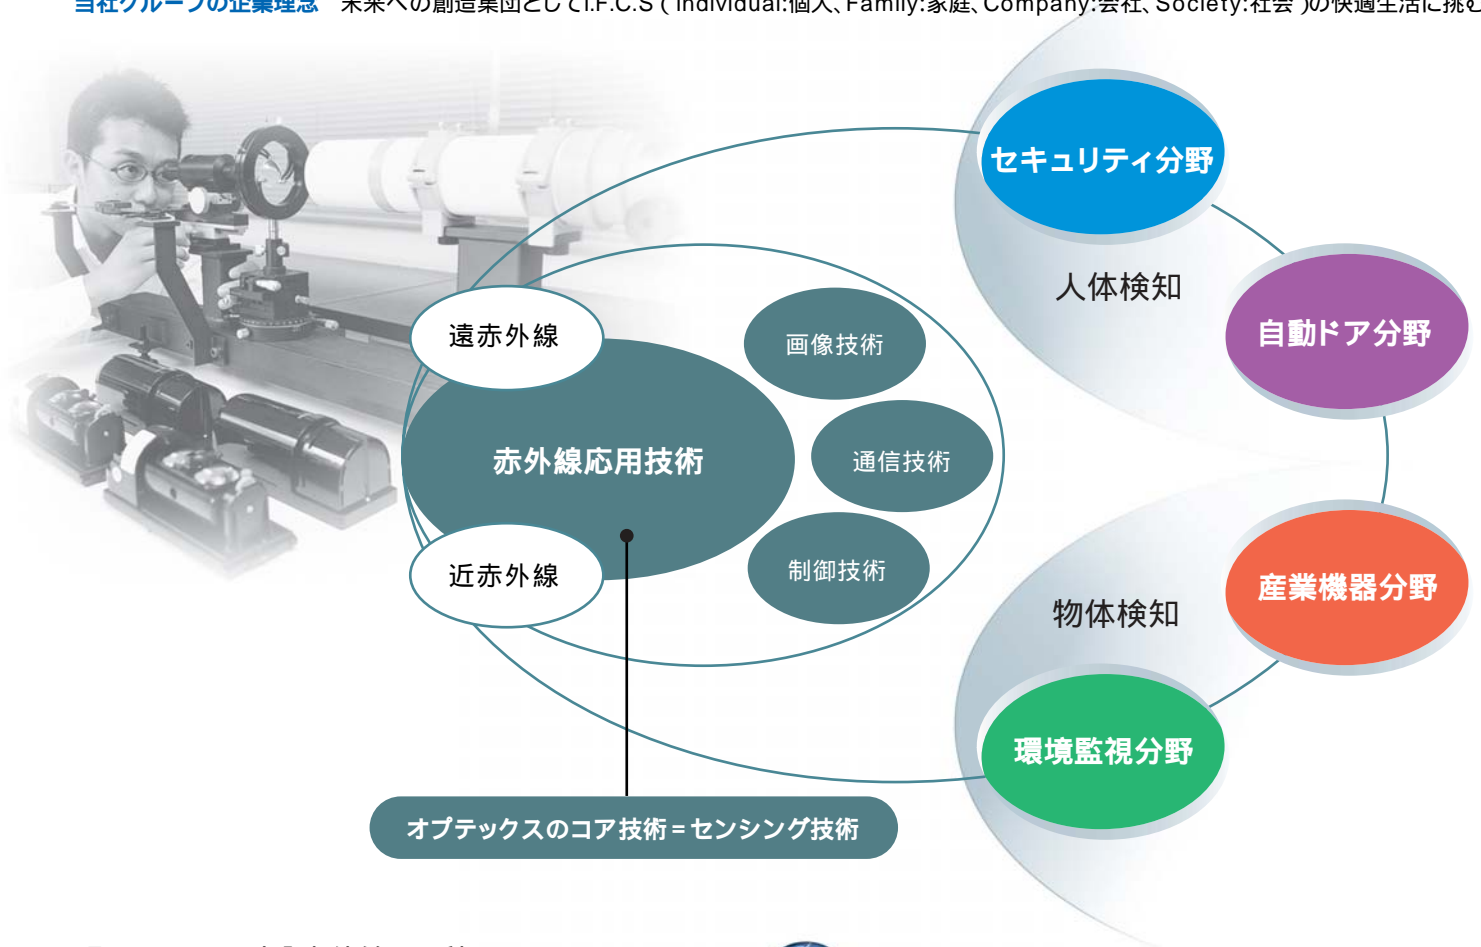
当社グループの企業理念　未来への創造集団としてI.F.C.S（Individual:個人、Family:家庭、Company:会社、Society:社会）の快適生活に挑む

セキュリティ分野

人体検知

自動ドア分野

遠赤外線

画像技術

赤外線応用技術

通信技術

近赤外線

制御技術

産業機器分野

物体検知

環境監視分野

オプテックスのコア技術＝センシング技術